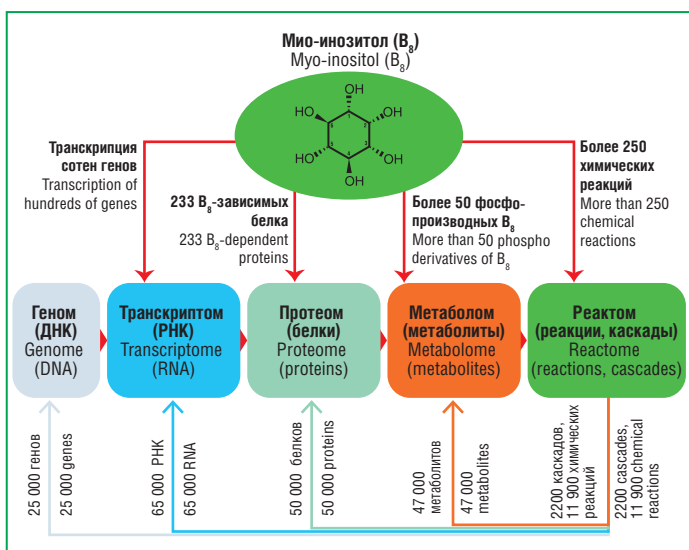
**Мио-инозитол ($B_8$)**
Myo-inositol ($B_8$)

OH
HO
OH
HO
OH
OH

**Транскрипция сотен генов**
Transcription of hundreds of genes

**233 $B_8$-зависимых белка**
233 $B_8$-dependent proteins

**Более 50 фосфопроизводных $B_8$**
More than 50 phospho derivatives of $B_8$

**Более 250 химических реакций**
More than 250 chemical reactions

**Геном (ДНК)**
Genome (DNA)

**Транскриптом (РНК)**
Transcriptome (RNA)

**Протеом (белки)**
Proteome (proteins)

**Метаболом (метаболиты)**
Metabolome (metabolites)

**Реактом (реакции, каскады)**
Reactome (reactions, cascades)

25 000 генов
25 000 genes
65 000 РНК
65 000 RNA
50 000 белков
50 000 proteins
47 000 метаболитов
47 000 metabolites
2200 каскадов, 11 900 химических реакций
2200 cascades, 11 900 chemical reactions